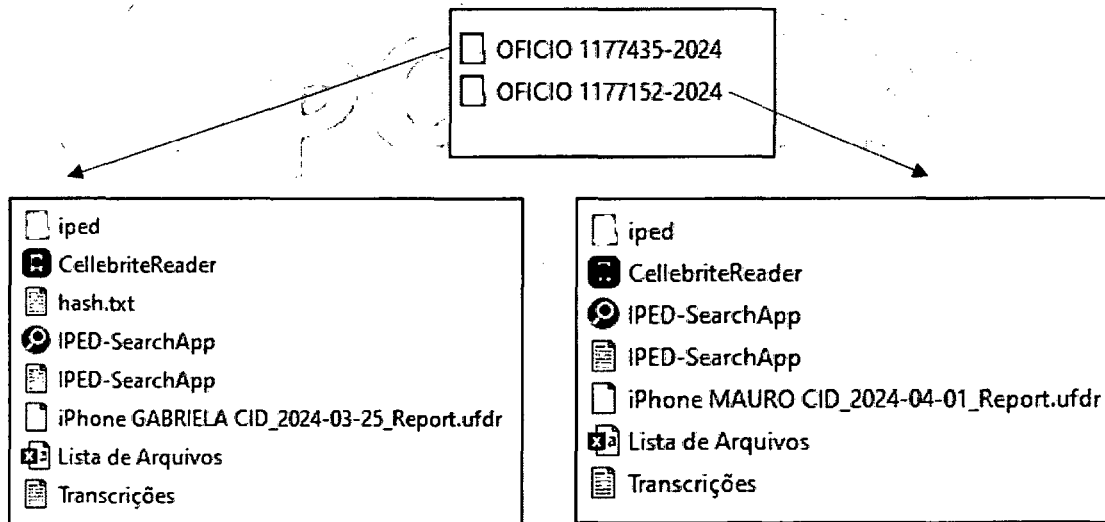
OFICIO 1177435-2024
OFICIO 1177152-2024

iped
CellebriteReader
hash.txt
IPED-SearchApp
IPED-SearchApp
iPhone GABRIELA CID_2024-03-25_Report.ufdr
Lista de Arquivos
Transcrições

iped
CellebriteReader
IPED-SearchApp
IPED-SearchApp
iPhone MAURO CID_2024-04-01_Report.ufdr
Lista de Arquivos
Transcrições